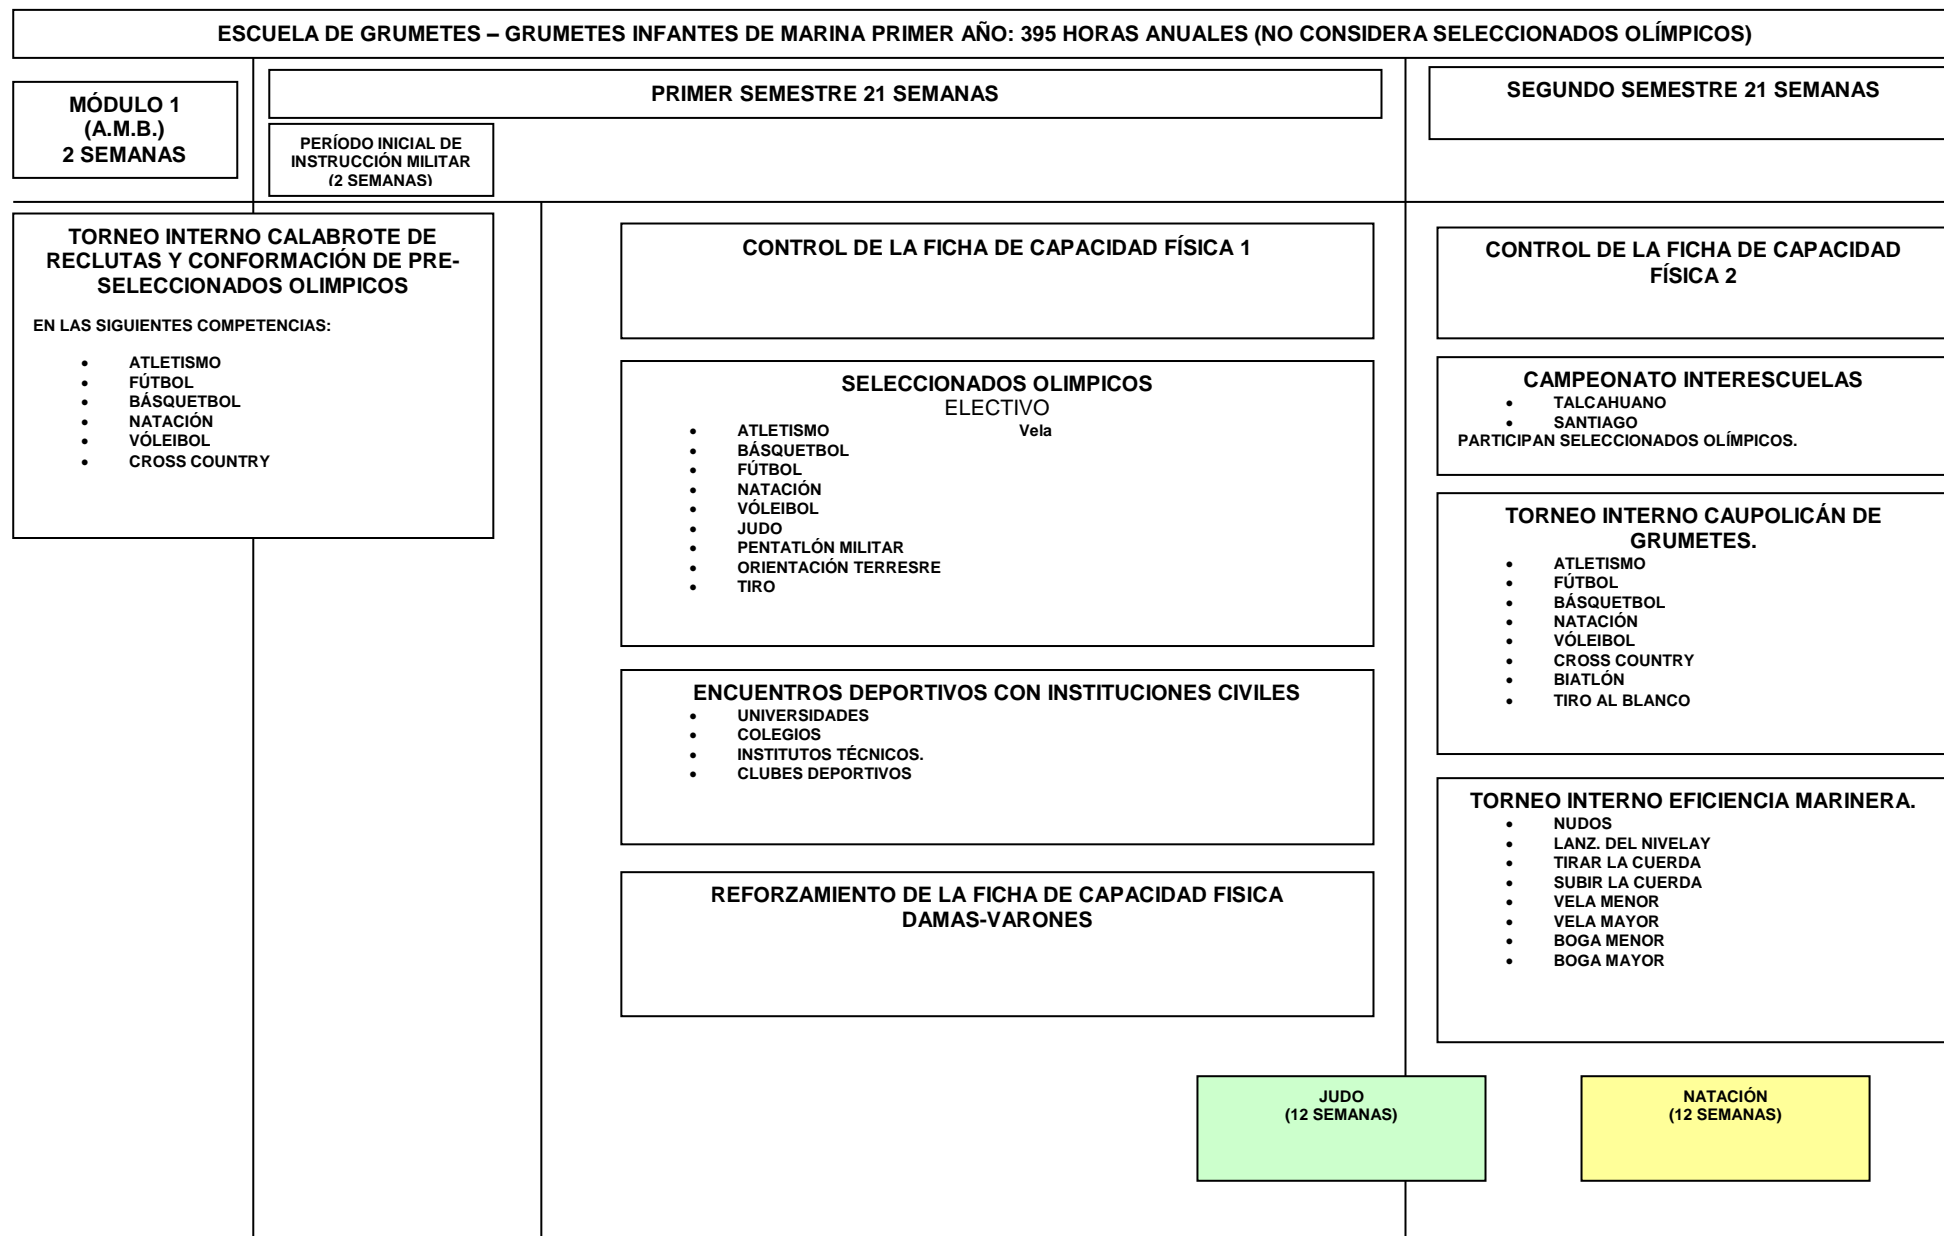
ESCUELA DE GRUMETES – GRUMETES INFANTES DE MARINA PRIMER AÑO: 395 HORAS ANUALES (NO CONSIDERA SELECCIONADOS OLÍMPICOS)

MÓDULO 1
(A.M.B.)
2 SEMANAS

PRIMER SEMESTRE 21 SEMANAS

PERÍODO INICIAL DE INSTRUCCIÓN MILITAR (2 SEMANAS)

SEGUNDO SEMESTRE 21 SEMANAS

TORNEO INTERNO CALABROTE DE RECLUTAS Y CONFORMACIÓN DE PRE-SELECCIONADOS OLIMPICOS

EN LAS SIGUIENTES COMPETENCIAS:

- ATLETISMO
- FÚTBOL
- BÁSQUETBOL
- NATACIÓN
- VÓLEIBOL
- CROSS COUNTRY

CONTROL DE LA FICHA DE CAPACIDAD FÍSICA 1

SELECCIONADOS OLIMPICOS
ELECTIVO
- ATLETISMO
- BÁSQUETBOL
- FÚTBOL
- NATACIÓN
- VÓLEIBOL
- JUDO
- PENTATLÓN MILITAR
- ORIENTACIÓN TERRESRE
- TIRO

Vela

ENCUENTROS DEPORTIVOS CON INSTITUCIONES CIVILES
- UNIVERSIDADES
- COLEGIOS
- INSTITUTOS TÉCNICOS.
- CLUBES DEPORTIVOS

REFORZAMIENTO DE LA FICHA DE CAPACIDAD FISICA DAMAS-VARONES

CONTROL DE LA FICHA DE CAPACIDAD FÍSICA 2

CAMPEONATO INTERESCUELAS
- TALCAHUANO
- SANTIAGO
PARTICIPAN SELECCIONADOS OLÍMPICOS.

TORNEO INTERNO CAUPOLICÁN DE GRUMETES.
- ATLETISMO
- FÚTBOL
- BÁSQUETBOL
- NATACIÓN
- VÓLEIBOL
- CROSS COUNTRY
- BIATLÓN
- TIRO AL BLANCO

TORNEO INTERNO EFICIENCIA MARINERA.
- NUDOS
- LANZ. DEL NIVELAY
- TIRAR LA CUERDA
- SUBIR LA CUERDA
- VELA MENOR
- VELA MAYOR
- BOGA MENOR
- BOGA MAYOR

JUDO
(12 SEMANAS)

NATACIÓN
(12 SEMANAS)